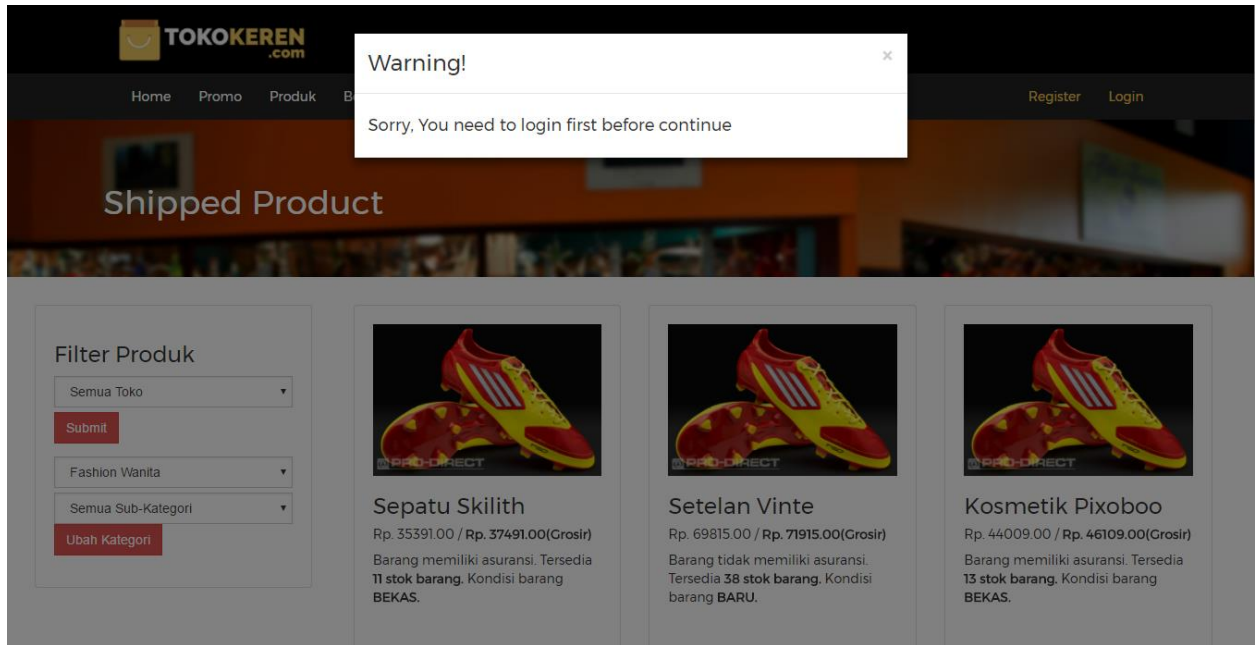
TOKOKEREN
.com

Home Promo Produk B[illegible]

Register Login

Warning!

×

Sorry, You need to login first before continue

Shipped Product

Filter Produk

Semua Toko

Submit

Fashion Wanita

Semua Sub-Kategori

Ubah Kategori

PRO:DIRECT

Sepatu Skilith

Rp. 35391.00 / Rp. 37491.00(Grosir)

Barang memiliki asuransi. Tersedia 11 stok barang. Kondisi barang BEKAS.

PRO:DIRECT

Setelan Vinte

Rp. 69815.00 / Rp. 71915.00(Grosir)

Barang tidak memiliki asuransi. Tersedia 38 stok barang. Kondisi barang BARU.

PRO:DIRECT

Kosmetik Pixoboo

Rp. 44009.00 / Rp. 46109.00(Grosir)

Barang memiliki asuransi. Tersedia 13 stok barang. Kondisi barang BEKAS.